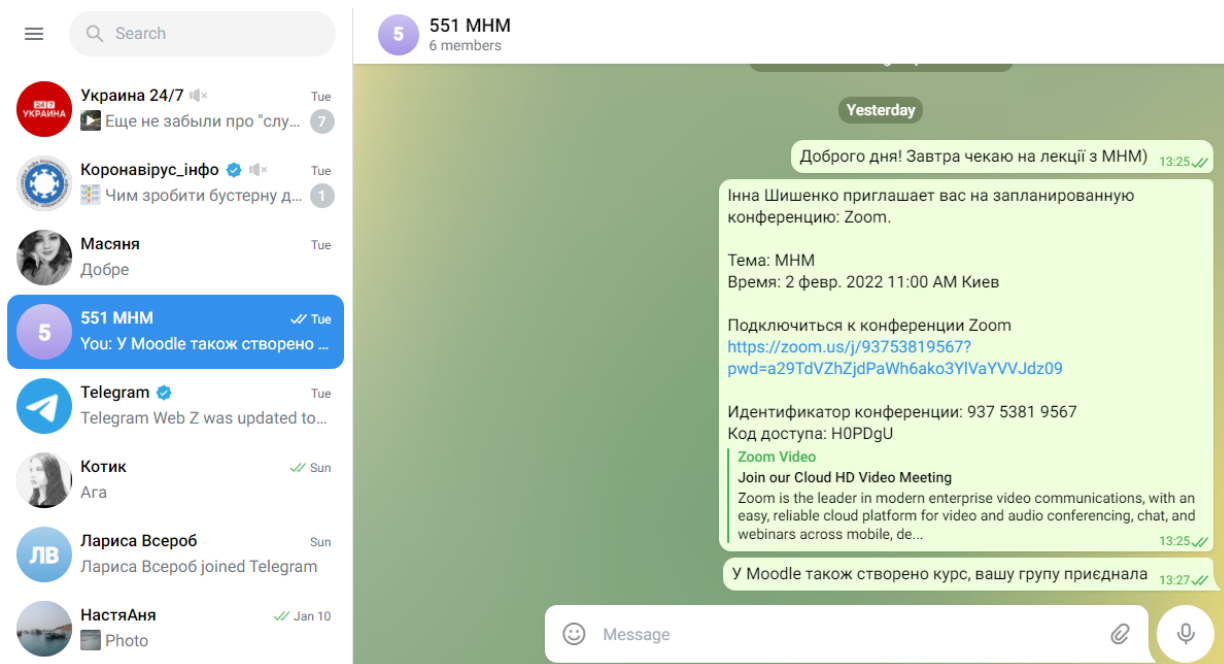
Search

Украина 24/7 Tue
Еще не забыли про "слу... 7

Коронавірус_інфо Tue
Чим зробити бустерну д... 1

Масяня Tue
Добре

5 551 МНМ Tue
You: У Moodle також створено ...

Telegram Tue
Telegram Web Z was updated to...

Котик Sun
Ага

ЛВ Лариса Всероб Sun
Лариса Всероб joined Telegram

НастяАня Jan 10
Photo

5 551 МНМ
6 members

Yesterday

Доброго дня! Завтра чекаю на лекції з МНМ) 13:25

Інна Шишенко приглашает вас на запланированную конференцию: Zoom.

Тема: МНМ
Время: 2 февр. 2022 11:00 AM Киев

Подключиться к конференции Zoom
https://zoom.us/j/93753819567?pwd=a29TdVZhZjdPaWh6ako3YlVaYVVJdz09

Идентификатор конференции: 937 5381 9567
Код доступа: H0PDgU
Zoom Video
Join our Cloud HD Video Meeting
Zoom is the leader in modern enterprise video communications, with an easy, reliable cloud platform for video and audio conferencing, chat, and webinars across mobile, de...
13:25

У Moodle також створено курс, вашу групу приєднала 13:27

Message